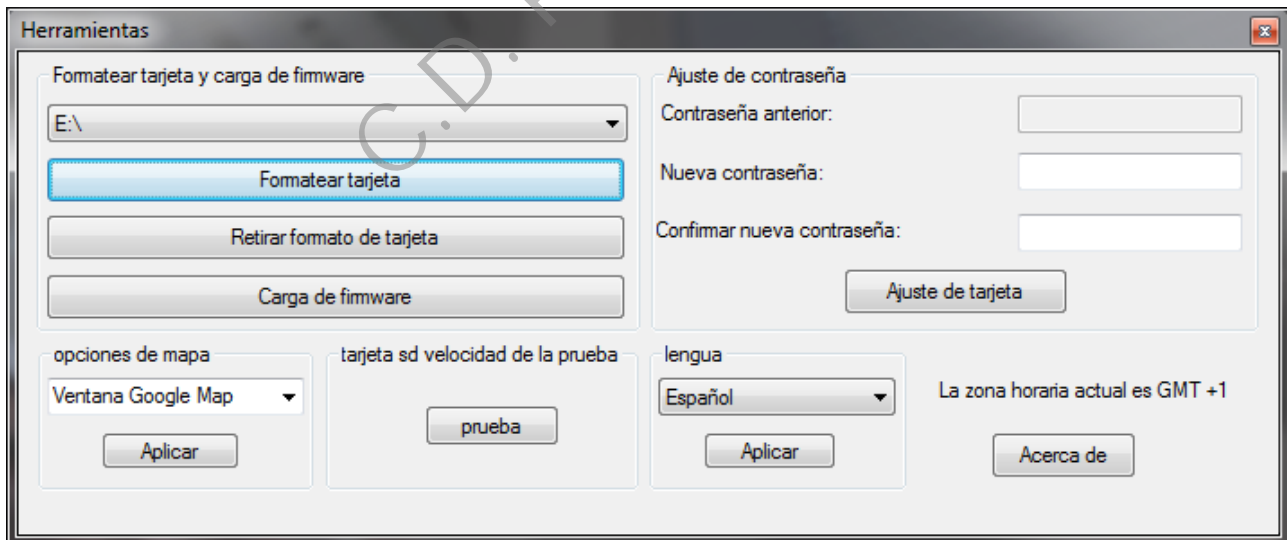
Herramientas

Formatear tarjeta y carga de firmware

E:\

Formatear tarjeta

Retirar formato de tarjeta

Carga de firmware

Ajuste de contraseña

Contraseña anterior:

Nueva contraseña:

Confirmar nueva contraseña:

Ajuste de tarjeta

opciones de mapa

Ventana Google Map

Aplicar

tarjeta sd velocidad de la prueba

prueba

lengua

Español

Aplicar

La zona horaria actual es GMT +1

Acerca de

C.D.